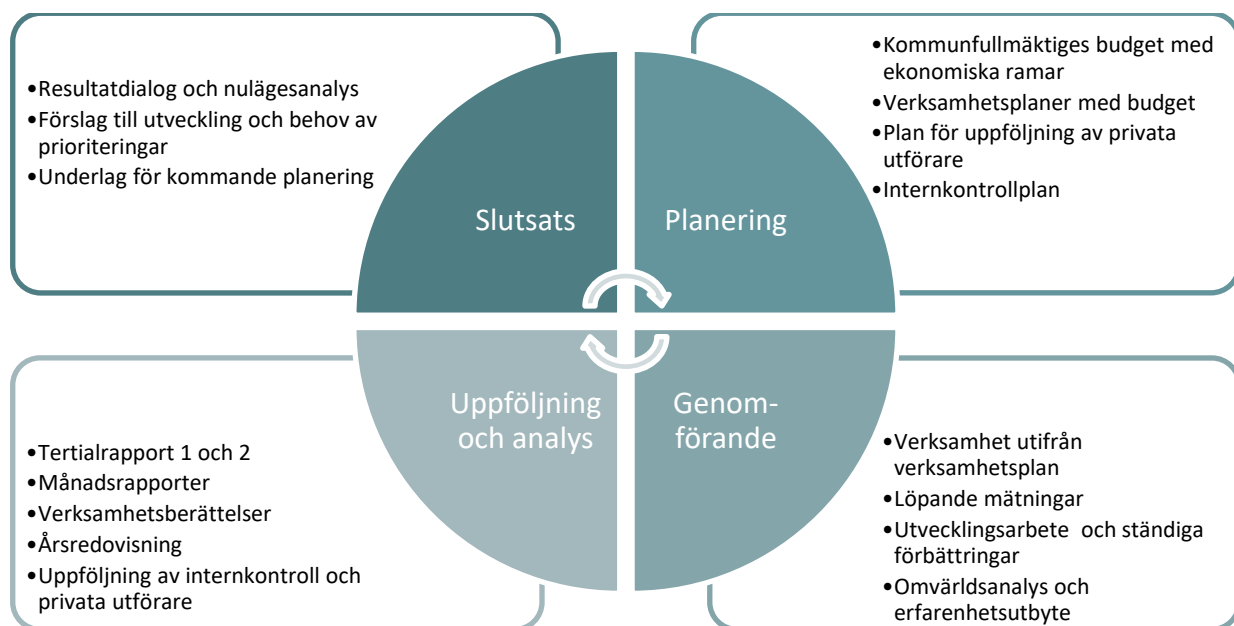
•Resultatdialog och nulägesanalys
•Förslag till utveckling och behov av prioriteringar
•Underlag för kommande planering

Slutsats

Planering

•Kommunfullmäktiges budget med ekonomiska ramar
•Verksamhetsplaner med budget
•Plan för uppföljning av privata utförare
•Internkontrollplan

Uppföljning och analys

•Tertialrapport 1 och 2
•Månadsrapporter
•Verksamhetsberättelser
•Årsredovisning
•Uppföljning av internkontroll och privata utförare

Genom-förande

•Verksamhet utifrån verksamhetsplan
•Löpande mätningar
•Utvecklingsarbete och ständiga förbättringar
•Omvärldsanalys och erfarenhetsutbyte